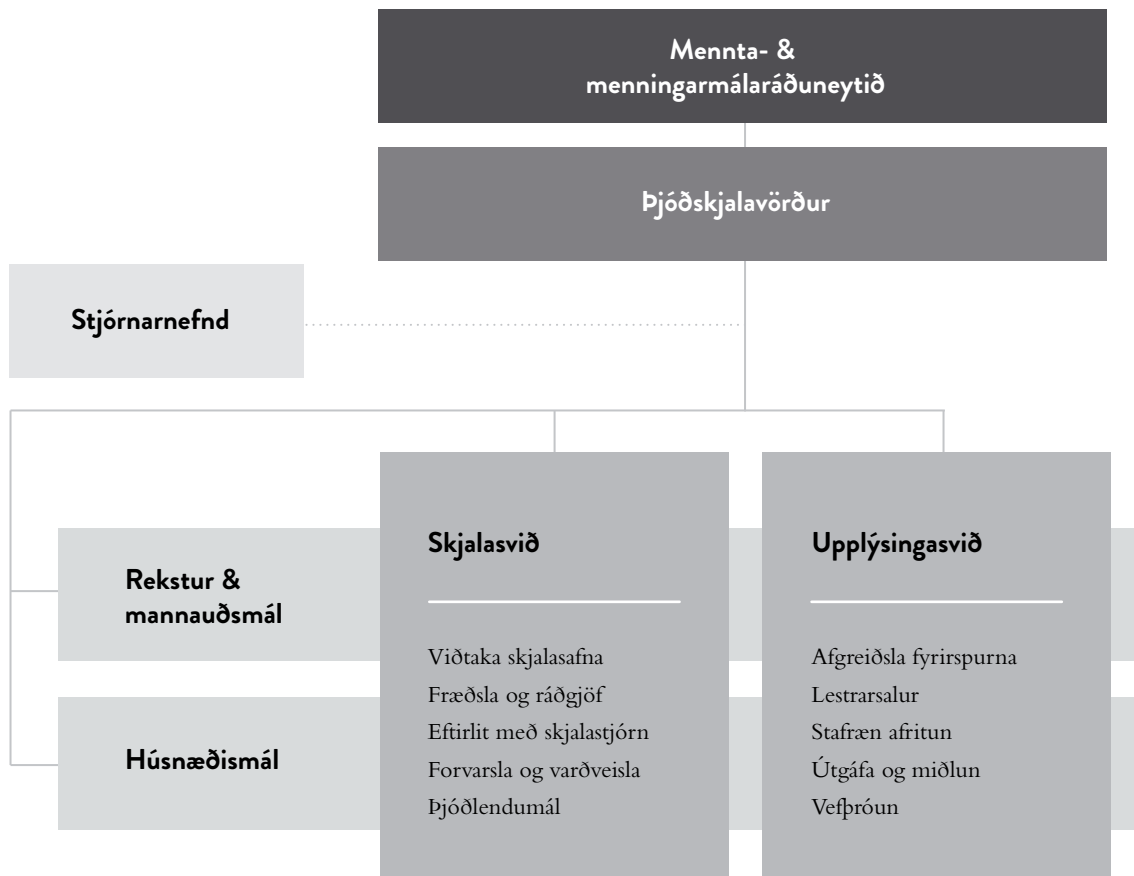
Mennta- & menningarmálaráðuneytið

Þjóðskjalavörður

Stjórnarnefnd

Skjalasvið

Viðtaka skjalasafna
Fræðsla og ráðgjöf
Eftirlit með skjalastjórn
Forvarsla og varðveisla
Þjóðlendumál

Upplýsingasvið

Afgreiðsla fyrirspurna
Lestrarsalur
Stafræn afritun
Útgáfa og miðlun
Vefþróun

Rekstur & mannauðsmál

Húsnæðismál